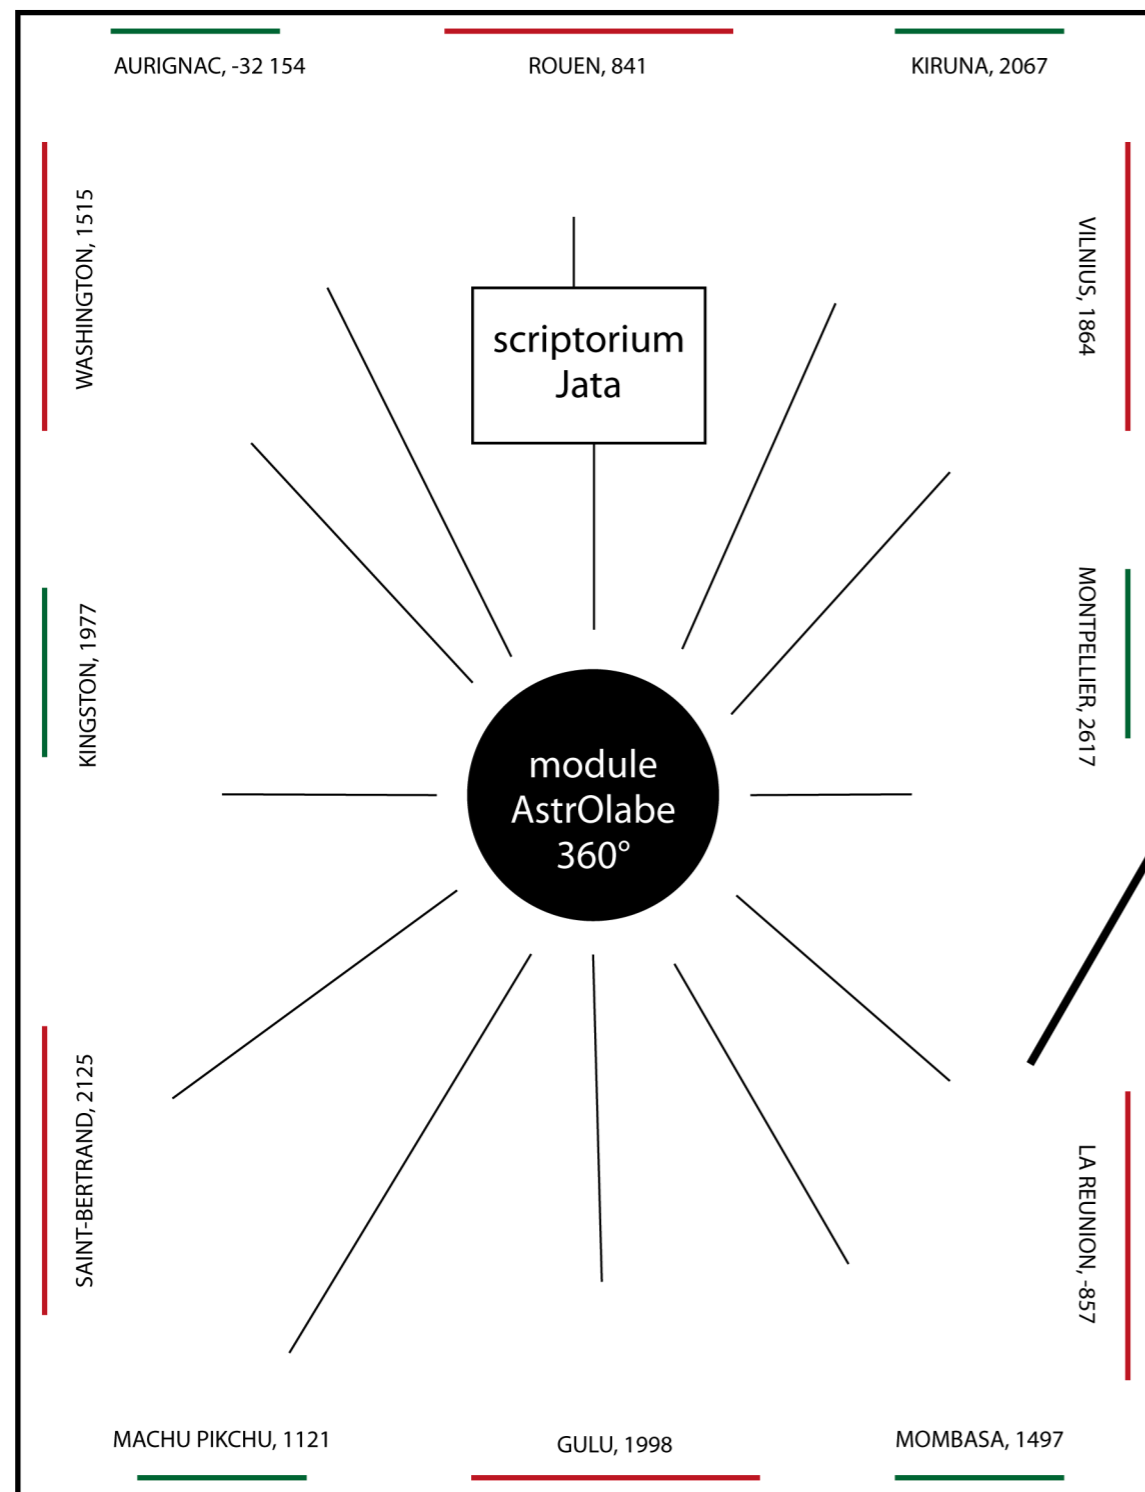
AURIGNAC, -32 154

ROUEN, 841

KIRUNA, 2067

WASHINGTON, 1515

VILNIUS, 1864

scriptorium Jata

KINGSTON, 1977

MONTPELLIER, 2617

module AstrOlabe 360°

SAINT-BERTRAND, 2125

LA REUNION, -857

MACHU PIKCHU, 1121

GULU, 1998

MOMBASA, 1497